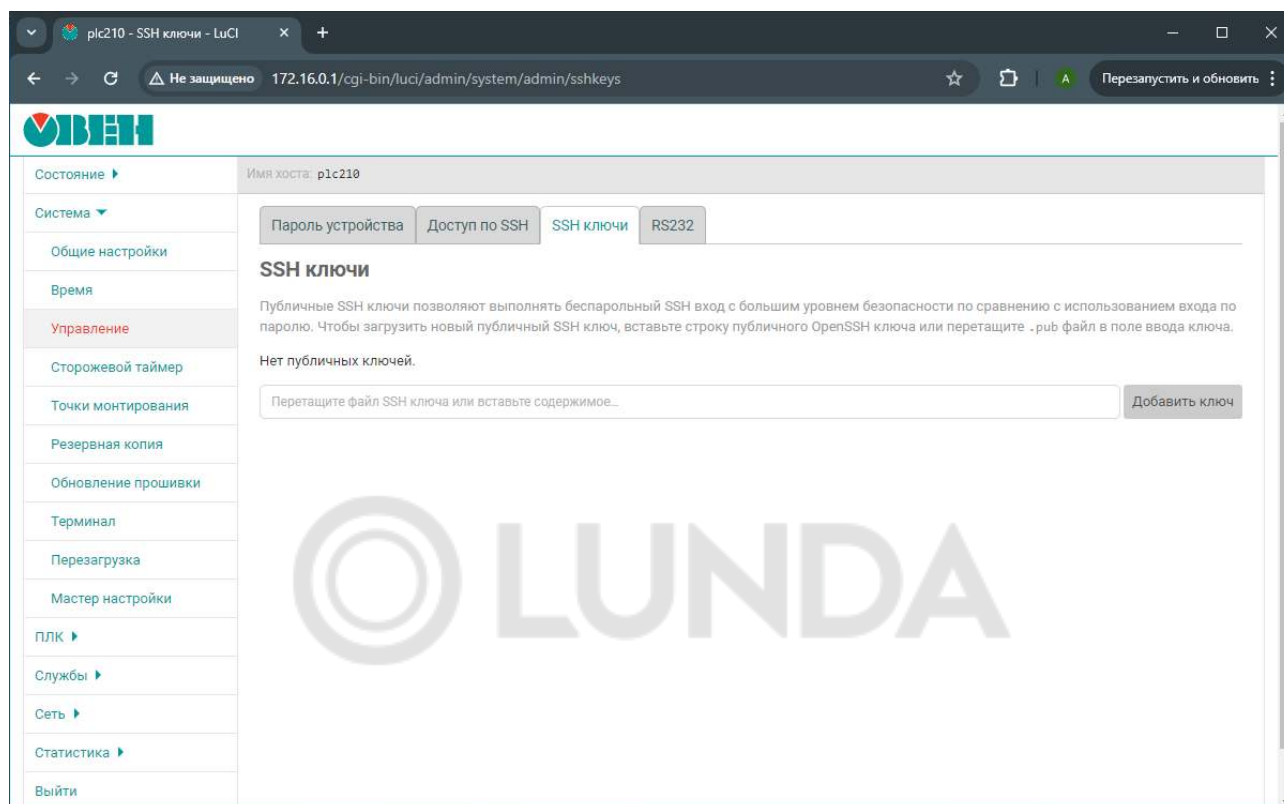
plc210 - SSH ключи - LuCI

Не защищено 172.16.0.1/cgi-bin/luci/admin/system/admin/sshkeys

A Перезапустить и обновить

ОВЕН

Состояние
Система
Общие настройки
Время
Управление
Сторожевой таймер
Точки монтирования
Резервная копия
Обновление прошивки
Терминал
Перезагрузка
Мастер настройки
ПЛК
Службы
Сеть
Статистика
Выйти

Имя хоста: plc210

Пароль устройства | Доступ по SSH | SSH ключи | RS232

SSH ключи

Публичные SSH ключи позволяют выполнять беспарольный SSH вход с большим уровнем безопасности по сравнению с использованием входа по паролю. Чтобы загрузить новый публичный SSH ключ, вставьте строку публичного OpenSSH ключа или перетащите .pub файл в поле ввода ключа.

Нет публичных ключей.

Перетащите файл SSH ключа или вставьте содержимое...

Добавить ключ

LUNDA